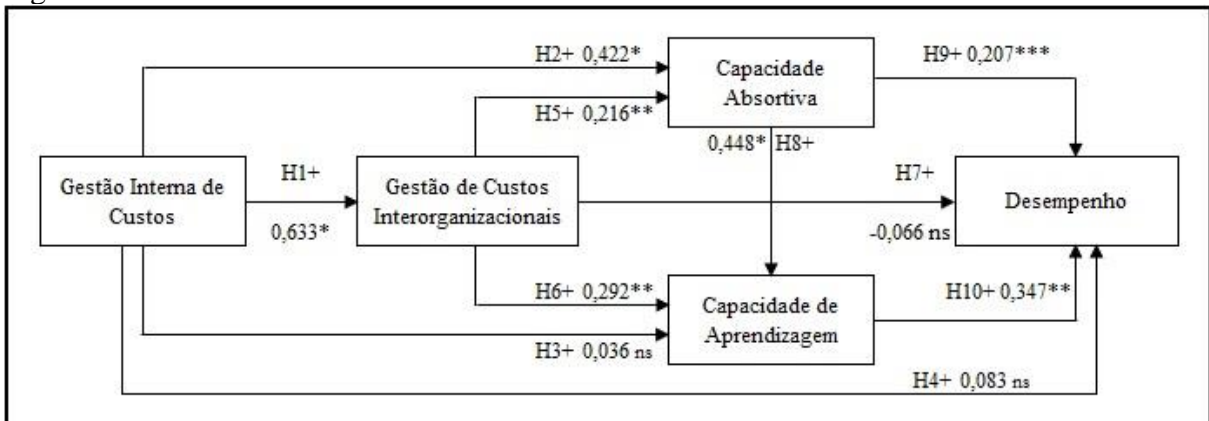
H2+ 0,422*

Capacidade Absortiva

H9+ 0,207***

H5+ 0,216**

0,448* H8+

Gestão Interna de Custos

H1+

0,633*

Gestão de Custos Interorganizacionais

H7+

-0,066 ns

Desempenho

H6+ 0,292**

Capacidade de Aprendizagem

H10+ 0,347**

H3+ 0,036 ns

H4+ 0,083 ns